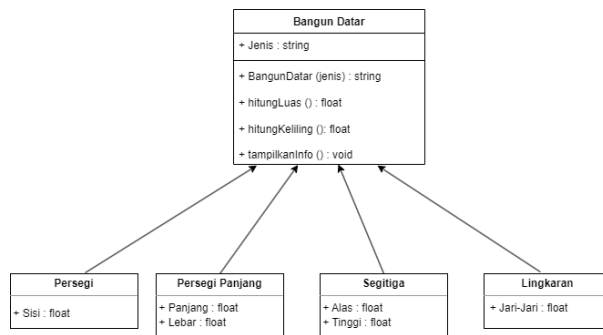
Bangun Datar

+ Jenis : string

+ BangunDatar (jenis) : string

+ hitungLuas () : float

+ hitungKeliling (): float

+ tampilkanInfo () : void

Persegi

+ Sisi : float

Persegi Panjang

+ Panjang : float
+ Lebar : float

Segitiga

+ Alas : float
+ Tinggi : float

Lingkaran

+ Jari-Jari : float